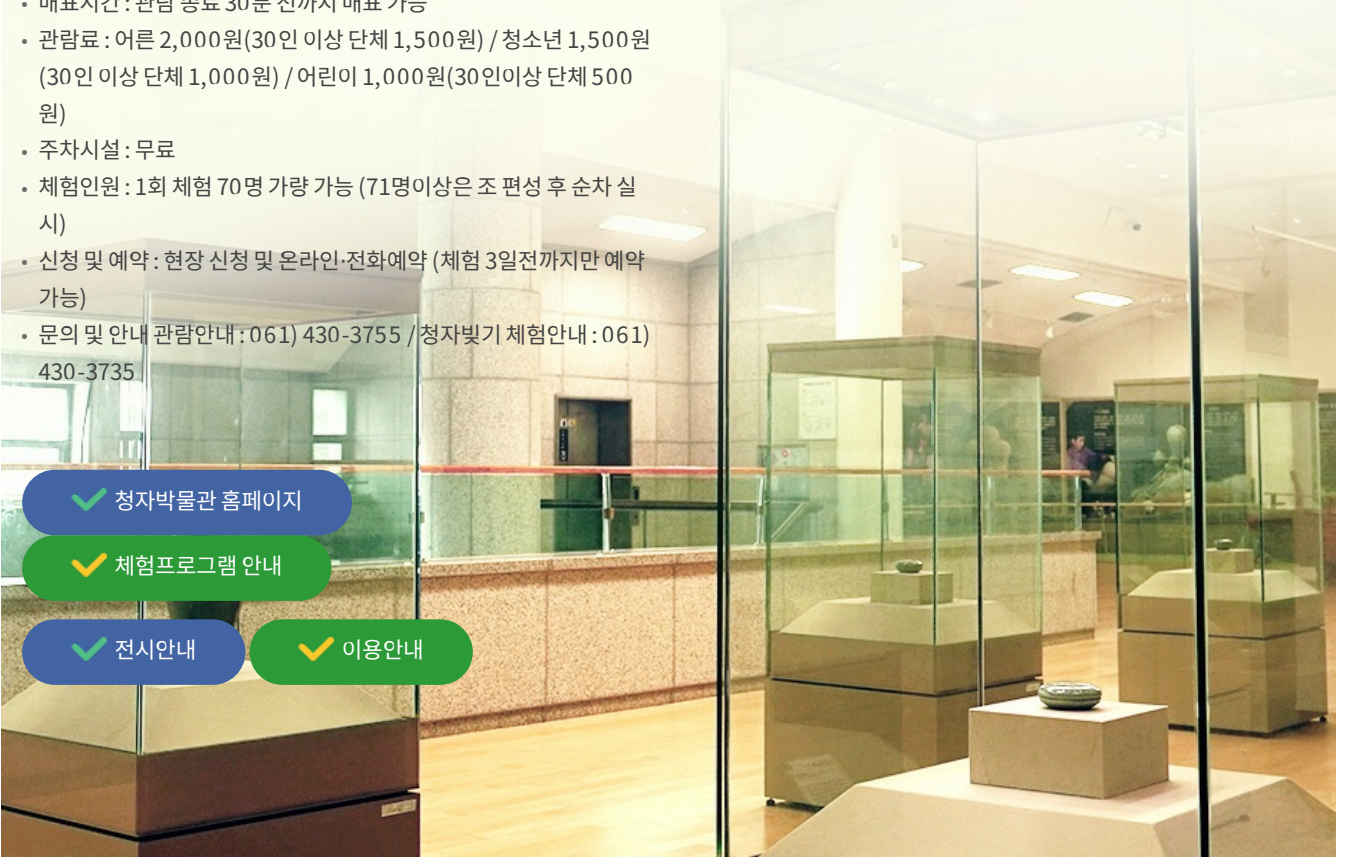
• 매표시간 : 관람 종료 30분 전까지 매표 가능
• 관람료 : 어른 2,000원(30인 이상 단체 1,500원) / 청소년 1,500원(30인 이상 단체 1,000원) / 어린이 1,000원(30인이상 단체 500원)
• 주차시설 : 무료
• 체험인원 : 1회 체험 70명 가량 가능 (71명이상은 조 편성 후 순차 실시)
• 신청 및 예약 : 현장 신청 및 온라인·전화예약 (체험 3일전까지만 예약 가능)
• 문의 및 안내 관람안내 : 061) 430-3755 / 청자빚기 체험안내 : 061) 430-3735

청자박물관 홈페이지
체험프로그램 안내
전시안내
이용안내